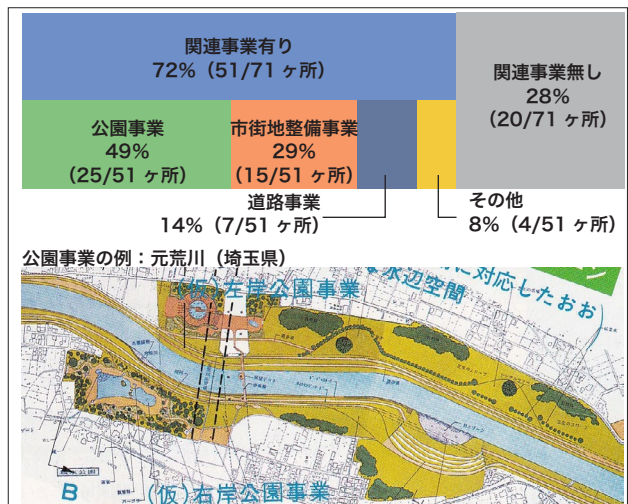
関連事業有り
72%（51/71ヶ所）

関連事業無し
28%
（20/71ヶ所）

公園事業
49%
（25/51ヶ所）

市街地整備事業
29%
（15/51ヶ所）

道路事業
14%（7/51ヶ所）

その他
8%（4/51ヶ所）

公園事業の例：元荒川（埼玉県）

(仮)左岸公園事業

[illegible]水辺空間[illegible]に対応したおお

B

(仮)右岸公園事業